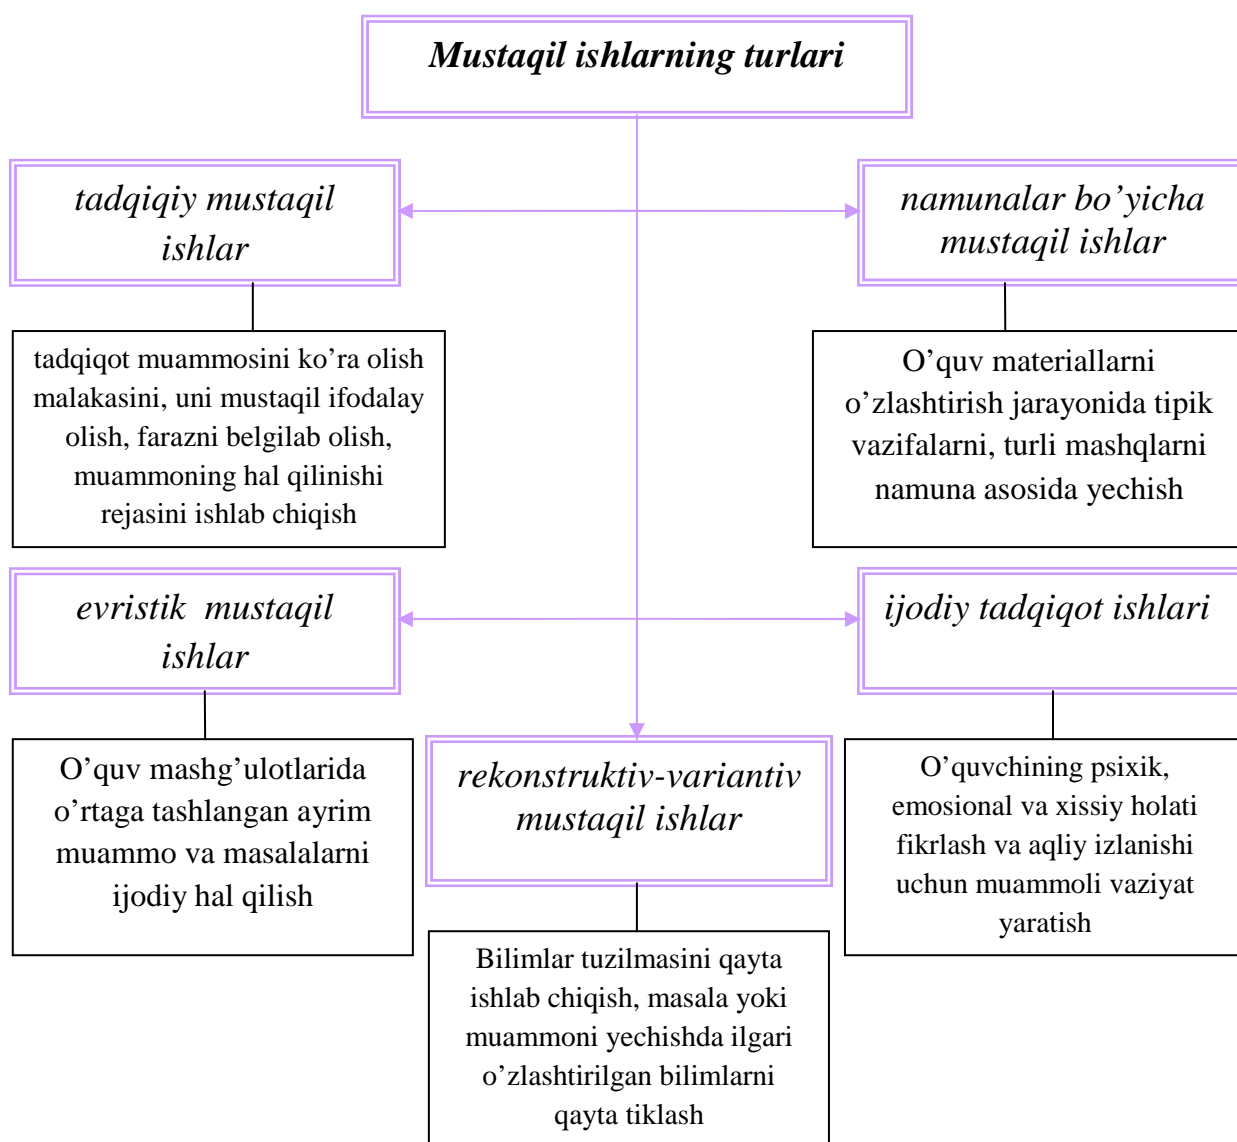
Mustaqil ishlarning turlari

tadqiqiy mustaqil ishlar

tadqiqot muammosini ko'ra olish malakasini, uni mustaqil ifodalay olish, farazni belgilab olish, muammoning hal qilinishi rejasini ishlab chiqish

namunalar bo'yicha mustaqil ishlar

O'quv materiallarni o'zlashtirish jarayonida tipik vazifalarni, turli mashqlarni namuna asosida yechish

evristik mustaqil ishlar

O'quv mashg'ulotlarida o'rtaga tashlangan ayrim muammo va masalalarni ijodiy hal qilish

ijodiy tadqiqot ishlari

O'quvchining psixik, emosional va xissiy holati fikrlash va aqliy izlanishi uchun muammoli vaziyat yaratish

rekonstruktiv-variantiv mustaqil ishlar

Bilimlar tuzilmasini qayta ishlab chiqish, masala yoki muammoni yechishda ilgari o'zlashtirilgan bilimlarni qayta tiklash